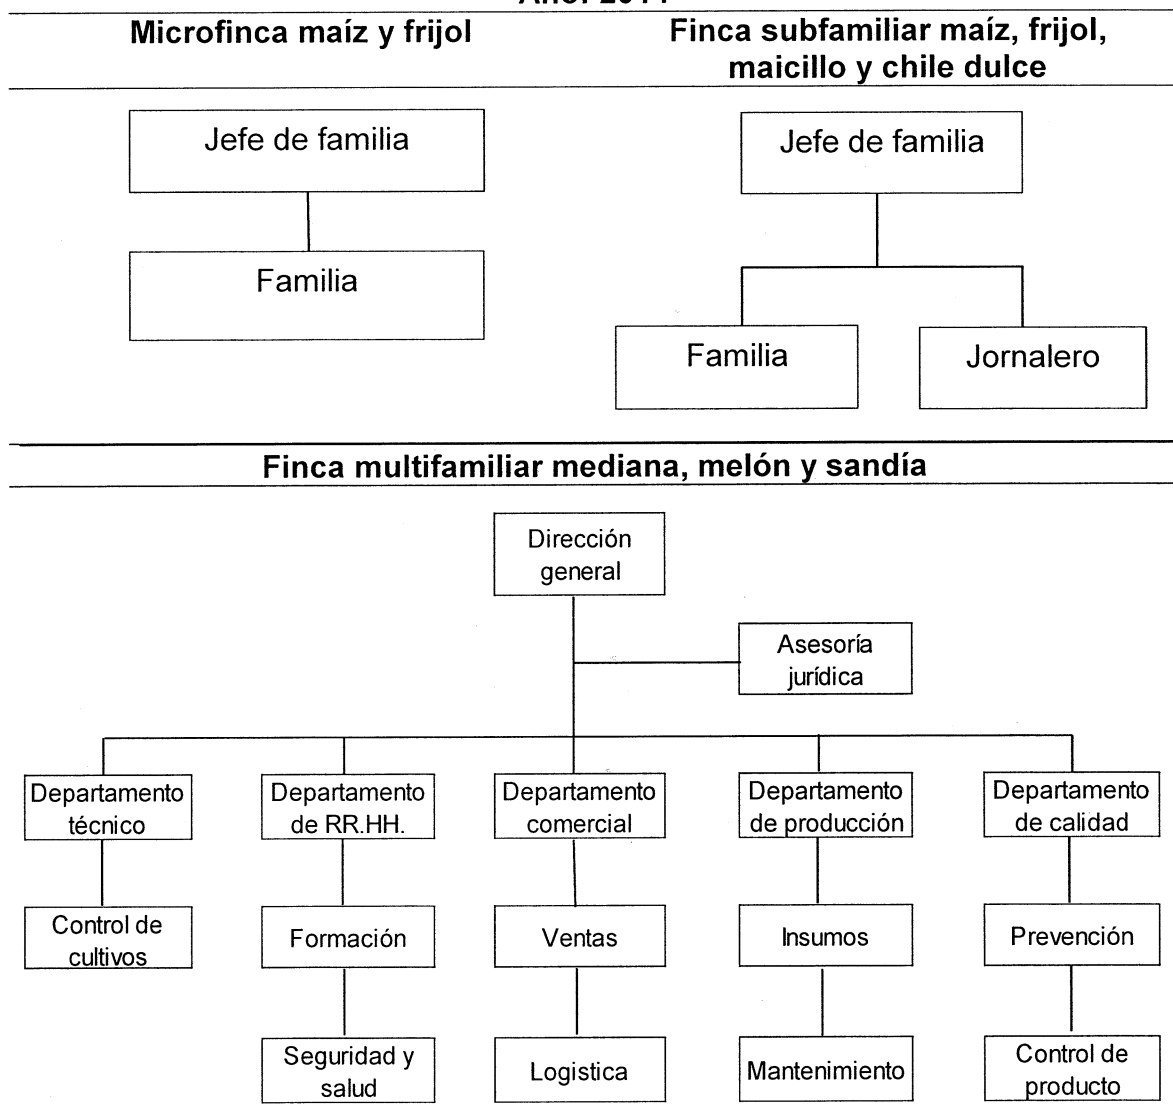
Año: 2011

Microfinca maíz y frijol

Jefe de familia

Familia

Finca subfamiliar maíz, frijol, maicillo y chile dulce

Jefe de familia

Familia

Jornalero

Finca multifamiliar mediana, melón y sandía

Dirección general

Asesoría jurídica

Departamento técnico

Control de cultivos

Departamento de RR.HH.

Formación

Seguridad y salud

Departamento comercial

Ventas

Logistica

Departamento de producción

Insumos

Mantenimiento

Departamento de calidad

Prevención

Control de producto